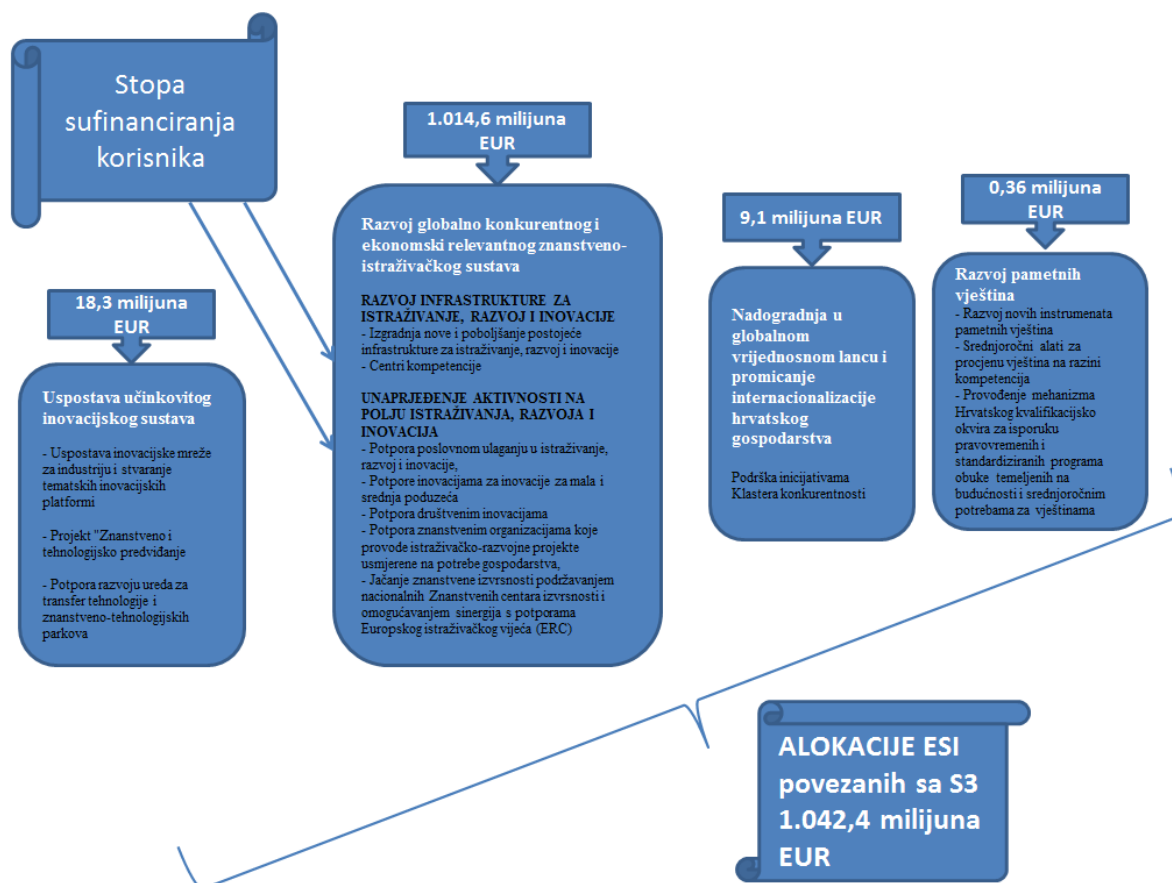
Stopa sufinanciranja korisnika

18,3 milijuna EUR

Uspostava učinkovitog inovacijskog sustava

- Uspostava inovacijske mreže za industriju i stvaranje tematskih inovacijskih platformi

- Projekt "Znanstveno i tehnologijsko predviđanje

- Potpora razvoju ureda za transfer tehnologije i znanstveno-tehnologijskih parkova

1.014,6 milijuna EUR

Razvoj globalno konkurentnog i ekonomski relevantnog znanstveno-istraživačkog sustava

RAZVOJ INFRASTRUKTURE ZA ISTRAŽIVANJE, RAZVOJ I INOVACIJE
- Izgradnja nove i poboljšanje postojeće infrastrukture za istraživanje, razvoj i inovacije
- Centri kompetencije

UNAPRJEĐENJE AKTIVNOSTI NA POLJU ISTRAŽIVANJA, RAZVOJA I INOVACIJA
- Potpora poslovnom ulaganju u istraživanje, razvoj i inovacije,
- Potpore inovacijama za inovacije za mala i srednja poduzeća
- Potpora društvenim inovacijama
- Potpora znanstvenim organizacijama koje provode istraživačko-razvojne projekte usmjerene na potrebe gospodarstva,
- Jačanje znanstvene izvrsnosti podržavanjem nacionalnih Znanstvenih centara izvrsnosti i omogućavanjem sinergija s potporama Europskog istraživačkog vijeća (ERC)

9,1 milijuna EUR

Nadogradnja u globalnom vrijednosnom lancu i promicanje internacionalizacije hrvatskog gospodarstva

Podrška inicijativama Klastera konkurentnosti

0,36 milijuna EUR

Razvoj pametnih vještina
- Razvoj novih instrumenata pametnih vještina
- Srednjoročni alati za procjenu vještina na razini kompetencija
- Provođenje mehanizma Hrvatskog kvalifikacijsko okvira za isporuku pravovremenih i standardiziranih programa obuke temeljenih na budućnosti i srednjoročnim potrebama za vještinama

ALOKACIJE ESI povezanih sa S3 1.042,4 milijuna EUR